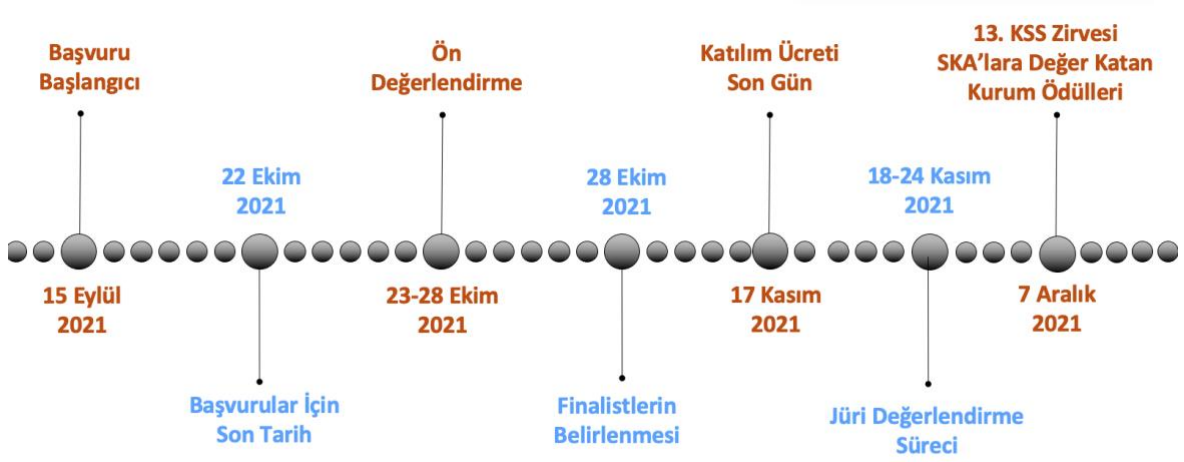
Başvuru Başlangıcı

15 Eylül 2021

22 Ekim 2021

Başvurular İçin Son Tarih

Ön Değerlendirme

23-28 Ekim 2021

28 Ekim 2021

Finalistlerin Belirlenmesi

Katılım Ücreti Son Gün

17 Kasım 2021

18-24 Kasım 2021

Jüri Değerlendirme Süreci

13. KSS Zirvesi SKA'lara Değer Katan Kurum Ödülleri

7 Aralık 2021